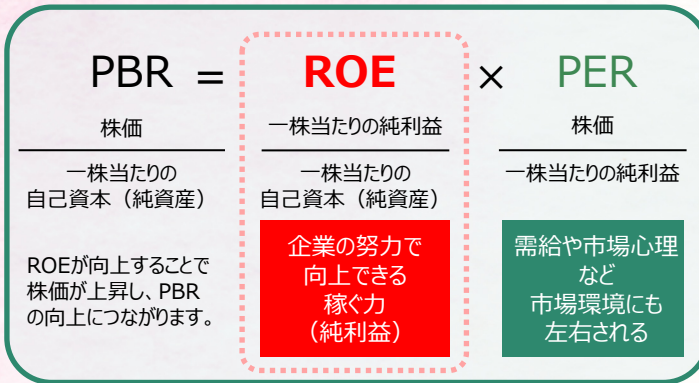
PBR ＝ ROE × PER

株価
一株当たりの自己資本（純資産）

一株当たりの純利益
一株当たりの自己資本（純資産）

株価
一株当たりの純利益

ROEが向上することで株価が上昇し、PBRの向上につながります。

企業の努力で向上できる稼ぐ力（純利益）

需給や市場心理など市場環境にも左右される